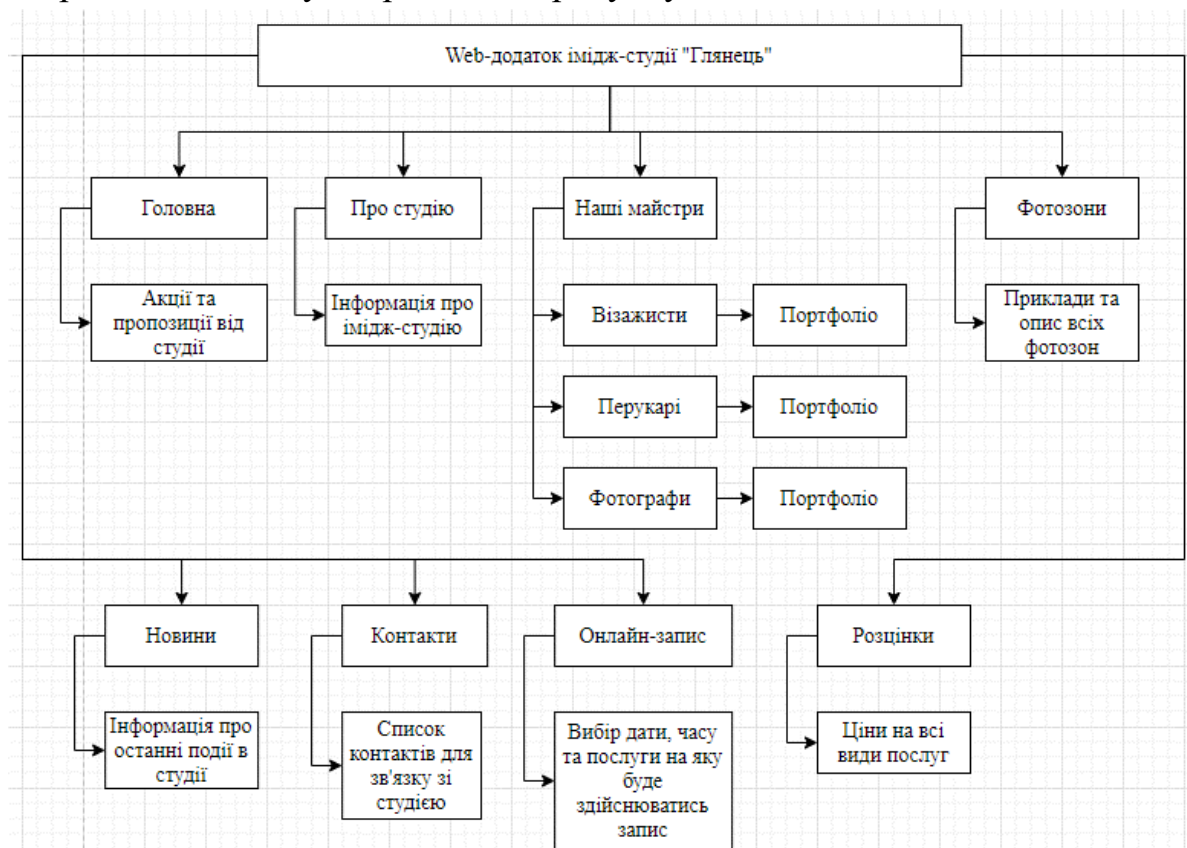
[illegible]

Web-додаток імідж-студії "Глянець"

Головна

Акції та пропозиції від студії

Про студію

Інформація про імідж-студію

Наші майстри

Візажисти

Портфоліо

Перукарі

Портфоліо

Фотографи

Портфоліо

Фотозони

Приклади та опис всіх фотозон

Новини

Інформація про останні події в студії

Контакти

Список контактів для зв'язку зі студією

Онлайн-запис

Вибір дати, часу та послуги на яку буде здійснюватись запис

Розцінки

Ціни на всі види послуг